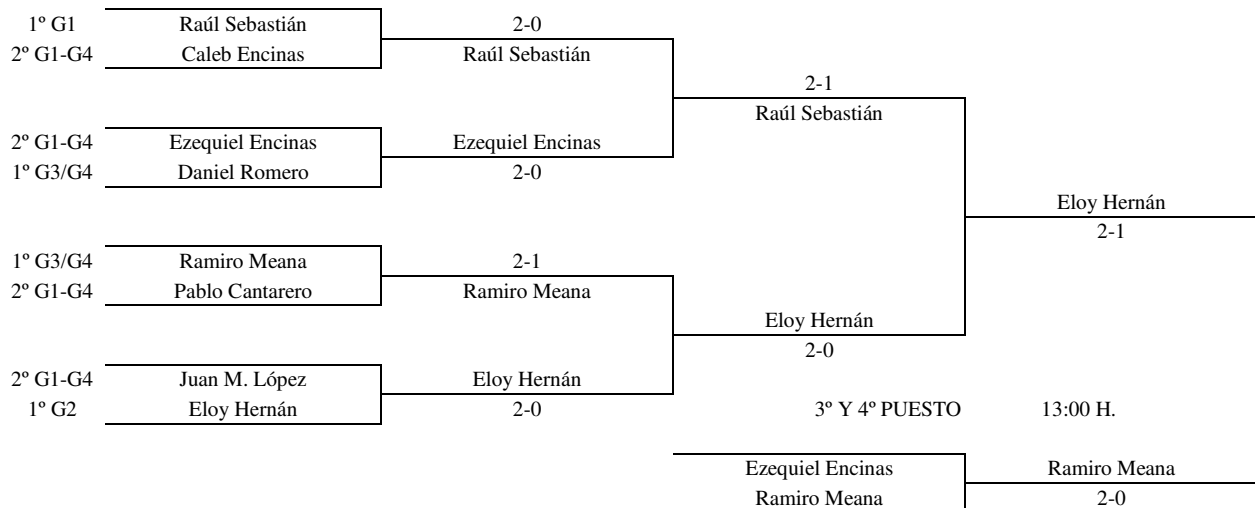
1º G1 Raúl Sebastián
2º G1-G4 Caleb Encinas

2-0
Raúl Sebastián

2-1
Raúl Sebastián

2º G1-G4 Ezequiel Encinas
1º G3/G4 Daniel Romero

Ezequiel Encinas
2-0

Eloy Hernán
2-1

1º G3/G4 Ramiro Meana
2º G1-G4 Pablo Cantarero

2-1
Ramiro Meana

Eloy Hernán
2-0

2º G1-G4 Juan M. López
1º G2 Eloy Hernán

Eloy Hernán
2-0

3º Y 4º PUESTO 13:00 H.

Ezequiel Encinas
Ramiro Meana

Ramiro Meana
2-0